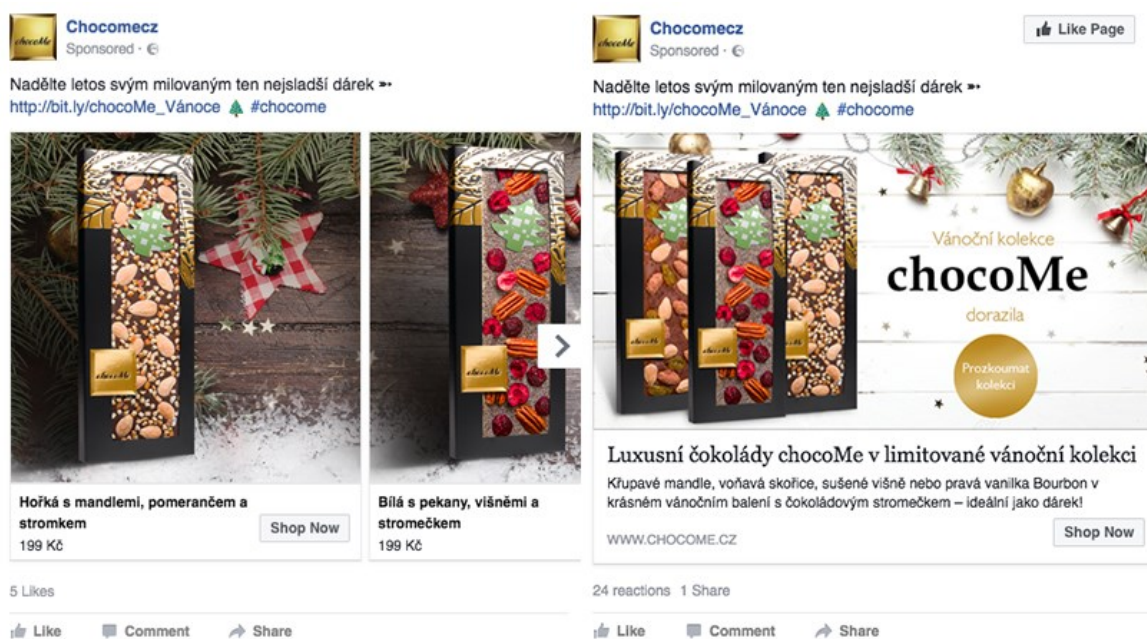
chocoMe

Chocomecz
Sponsored ·

Nadělte letos svým milovaným ten nejsladší dárek ➸
http://bit.ly/chocoMe_Vánoce 🌲 #chocome

chocoMe

Hořká s mandlemi, pomerančem a stromkem
199 Kč
Shop Now

chocoMe

Bílá s pekany, višněmi a stromečkem
199 Kč

5 Likes

Like Comment Share

chocoMe

Chocomecz
Sponsored ·

Like Page

Nadělte letos svým milovaným ten nejsladší dárek ➸
http://bit.ly/chocoMe_Vánoce 🌲 #chocome

chocoMe chocoMe chocoMe

Vánoční kolekce
chocoMe
dorazila
Prozkoumat kolekci

Luxusní čokolády chocoMe v limitované vánoční kolekci
Křupavé mandle, voňavá skořice, sušené višně nebo pravá vanilka Bourbon v krásném vánočním balení s čokoládovým stromečkem – ideální jako dárek!
WWW.CHOCOME.CZ
Shop Now

24 reactions 1 Share

Like Comment Share